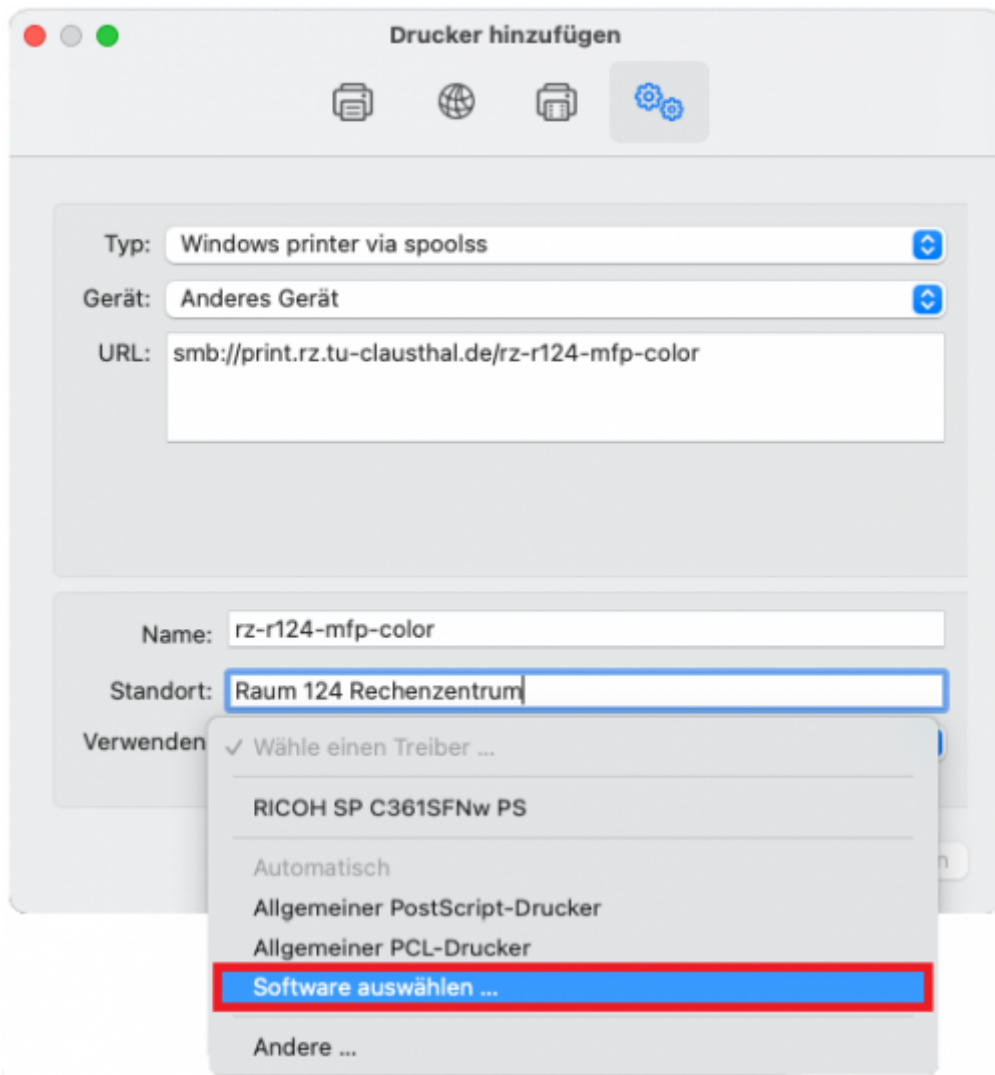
Drucker hinzufügen

Typ: Windows printer via spoolss

Gerät: Anderes Gerät

URL: smb://print.rz.tu-clausthal.de/rz-r124-mfp-color

Name: rz-r124-mfp-color

Standort: Raum 124 Rechenzentrum

Verwenden

✓ Wähle einen Treiber ...

RICOH SP C361SFNw PS

Automatisch

Allgemeiner PostScript-Drucker

Allgemeiner PCL-Drucker

Software auswählen ...

Andere ...